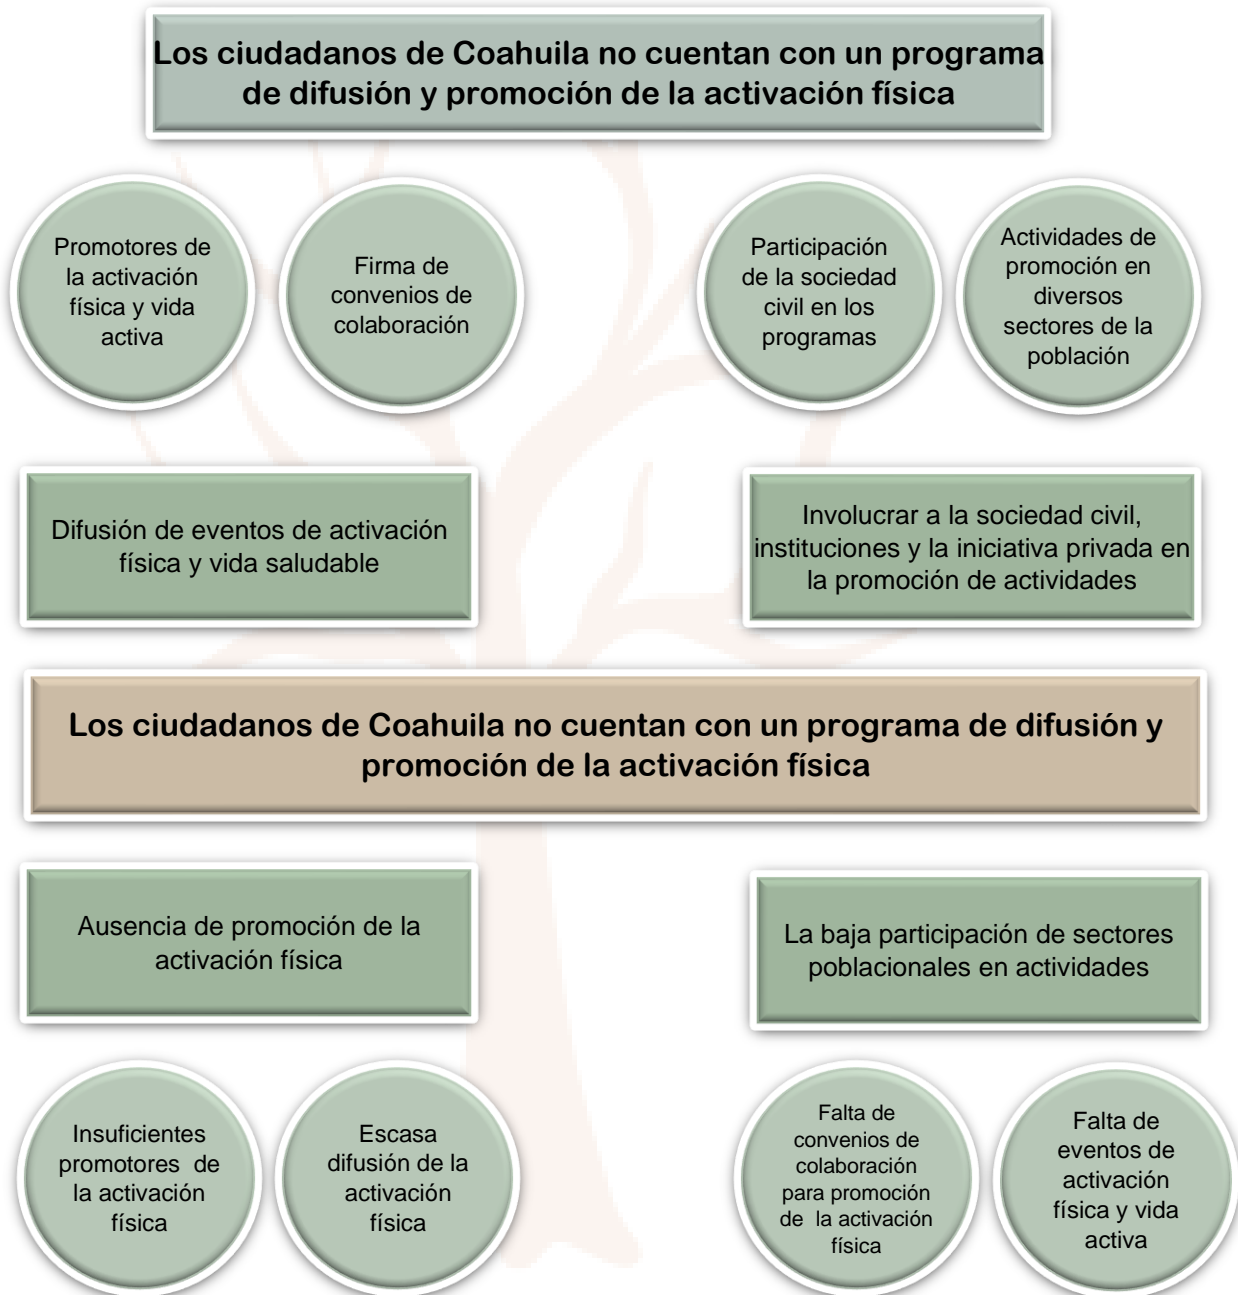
Los ciudadanos de Coahuila no cuentan con un programa de difusión y promoción de la activación física

Promotores de la activación física y vida activa

Firma de convenios de colaboración

Participación de la sociedad civil en los programas

Actividades de promoción en diversos sectores de la población

Difusión de eventos de activación física y vida saludable

Involucrar a la sociedad civil, instituciones y la iniciativa privada en la promoción de actividades

Los ciudadanos de Coahuila no cuentan con un programa de difusión y promoción de la activación física

Ausencia de promoción de la activación física

La baja participación de sectores poblacionales en actividades

Insuficientes promotores de la activación física

Escasa difusión de la activación física

Falta de convenios de colaboración para promoción de la activación física

Falta de eventos de activación física y vida activa